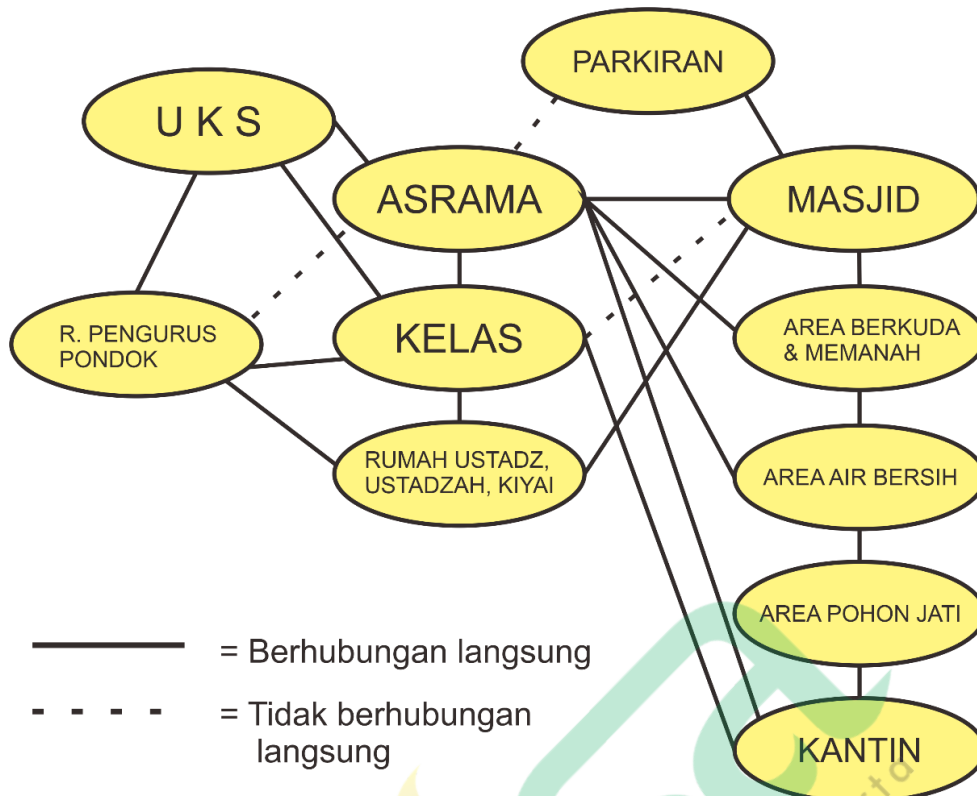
PARKIRAN

U K S

ASRAMA

MASJID

R. PENGURUS PONDOK

KELAS

AREA BERKUDA & MEMANAH

RUMAH USTADZ, USTADZAH, KIYAI

AREA AIR BERSIH

AREA POHON JATI

KANTIN

= Berhubungan langsung

= Tidak berhubungan langsung